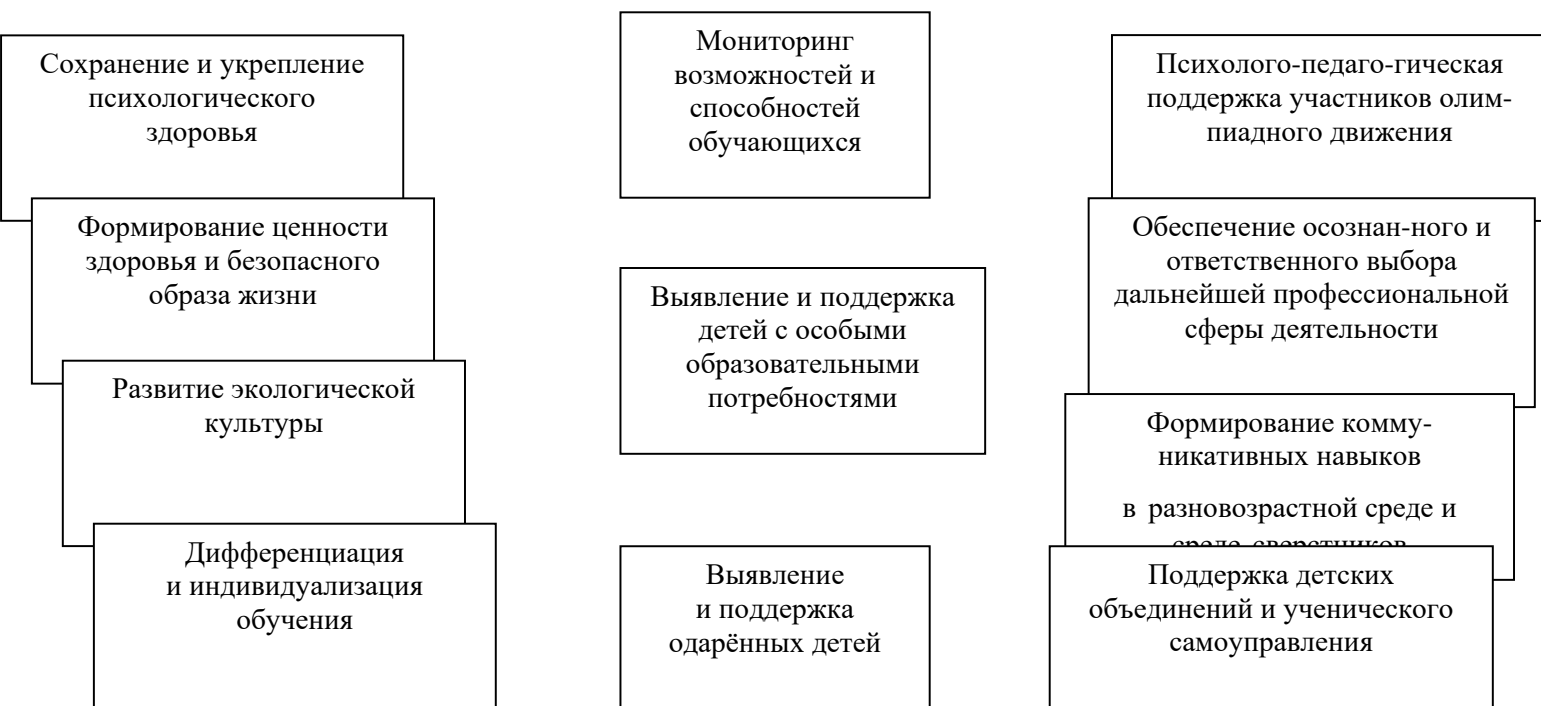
Сохранение и укрепление психологического здоровья

Формирование ценности здоровья и безопасного образа жизни

Развитие экологической культуры

Дифференциация и индивидуализация обучения

Мониторинг возможностей и способностей обучающихся

Выявление и поддержка детей с особыми образовательными потребностями

Выявление и поддержка одарённых детей

Психолого-педаго-гическая поддержка участников олимпиадного движения

Обеспечение осознан-ного и ответственного выбора дальнейшей профессиональной сферы деятельности

Формирование коммуникативных навыков

в разновозрастной среде и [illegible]

Поддержка детских объединений и ученического самоуправления